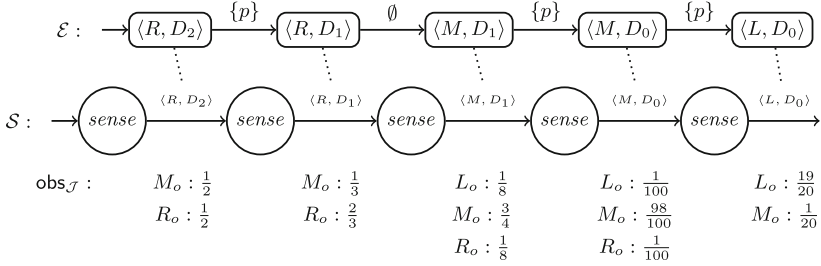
$\mathcal{E}:$ $\langle R, D_2 \rangle$ $\{p\}$ $\langle R, D_1 \rangle$ $\emptyset$ $\langle M, D_1 \rangle$ $\{p\}$ $\langle M, D_0 \rangle$ $\{p\}$ $\langle L, D_0 \rangle$

$\mathcal{S}:$ $sense$ $\langle R, D_2 \rangle$ $sense$ $\langle R, D_1 \rangle$ $sense$ $\langle M, D_1 \rangle$ $sense$ $\langle M, D_0 \rangle$ $sense$ $\langle L, D_0 \rangle$

$\mathsf{obs}_{\mathcal{J}}:$

$M_o : \frac{1}{2}$
$R_o : \frac{1}{2}$

$M_o : \frac{1}{3}$
$R_o : \frac{2}{3}$

$L_o : \frac{1}{8}$
$M_o : \frac{3}{4}$
$R_o : \frac{1}{8}$

$L_o : \frac{1}{100}$
$M_o : \frac{98}{100}$
$R_o : \frac{1}{100}$

$L_o : \frac{19}{20}$
$M_o : \frac{1}{20}$